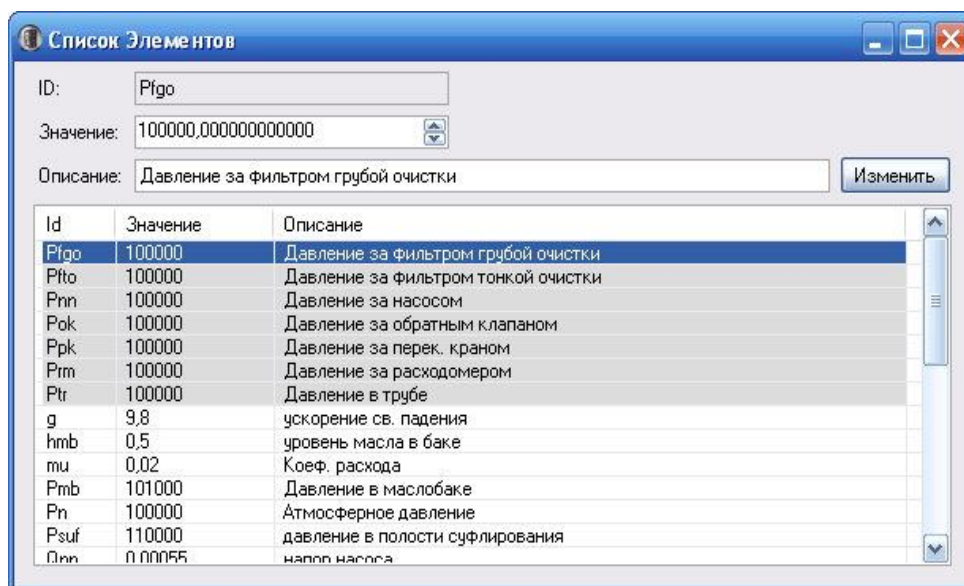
Список Элементов

ID: Pfgo

Значение: 100000,000000000000

Описание: Давление за фильтром грубой очистки

Изменить

| Id | Значение | Описание |
|---|---|---|
| Pfgo | 100000 | Давление за фильтром грубой очистки |
| Pfto | 100000 | Давление за фильтром тонкой очистки |
| Pnn | 100000 | Давление за насосом |
| Pok | 100000 | Давление за обратным клапаном |
| Ppk | 100000 | Давление за перек. краном |
| Prm | 100000 | Давление за расходомером |
| Ptr | 100000 | Давление в трубе |
| g | 9,8 | ускорение св. падения |
| hmb | 0,5 | уровень масла в баке |
| mu | 0,02 | Коеф. расхода |
| Pmb | 101000 | Давление в маслобаке |
| Pn | 100000 | Атмосферное давление |
| Psuf | 110000 | давление в полости суфлирования |
| Qnn | 0,00055 | напор насоса |